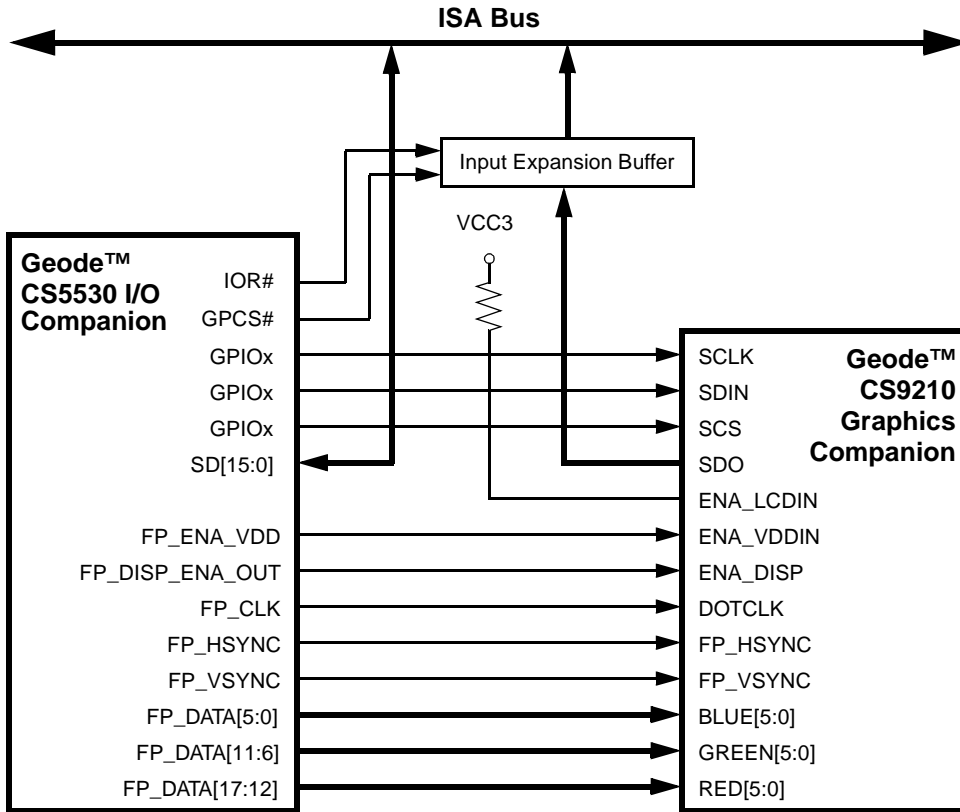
ISA Bus

Input Expansion Buffer

VCC3

Geode™ CS5530 I/O Companion

IOR#
GPCS#
GPIOx
GPIOx
GPIOx
SD[15:0]
FP_ENA_VDD
FP_DISP_ENA_OUT
FP_CLK
FP_HSYNC
FP_VSYNC
FP_DATA[5:0]
FP_DATA[11:6]
FP_DATA[17:12]

Geode™ CS9210 Graphics Companion

SCLK
SDIN
SCS
SDO
ENA_LCDIN
ENA_VDDIN
ENA_DISP
DOTCLK
FP_HSYNC
FP_VSYNC
BLUE[5:0]
GREEN[5:0]
RED[5:0]